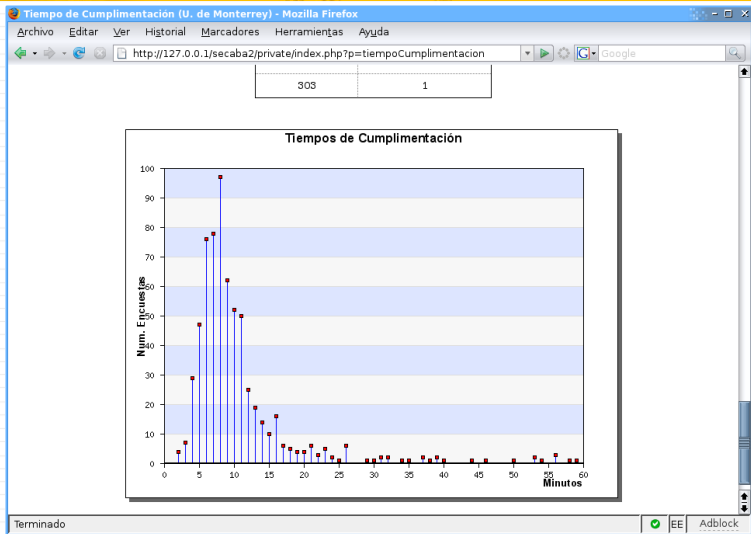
Tiempo de Cumplimentación (U. de Monterrey) - Mozilla Firefox

Archivo Editar Ver Historial Marcadores Herramientas Ayuda

http://127.0.0.1/secaba2/private/index.php?p=tiempoCumplimentacion

Google

| 303 | 1 |
|---|---|

Tiempos de Cumplimentación

Num. Encuestas

100
90
80
70
60
50
40
30
20
10
0

0 5 10 15 20 25 30 35 40 45 50 55 60
Minutos

Terminado

EE Adblock